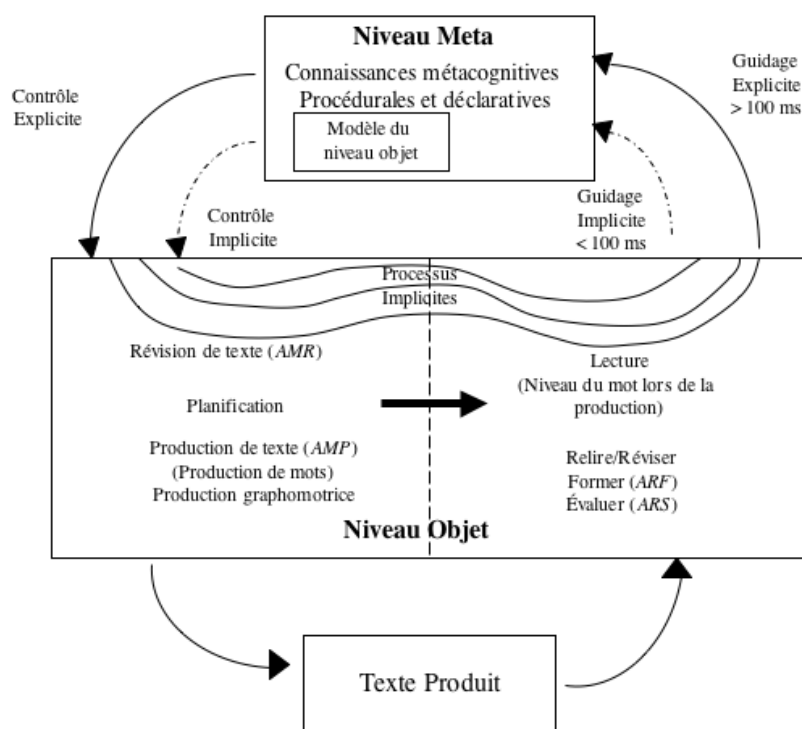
Niveau Meta

Connaissances métacognitives Procédurales et déclaratives

Modèle du niveau objet

Contrôle Explicite

Guidage Explicite > 100 ms

Contrôle Implicite

Guidage Implicite < 100 ms

Processus Implicites

Révision de texte (*AMR*)

Planification

Production de texte (*AMP*)
(Production de mots)
Production graphomotrice

Lecture
(Niveau du mot lors de la production)

Relire/Réviser
Former (*ARF*)
Évaluer (*ARS*)

Niveau Objet

Texte Produit